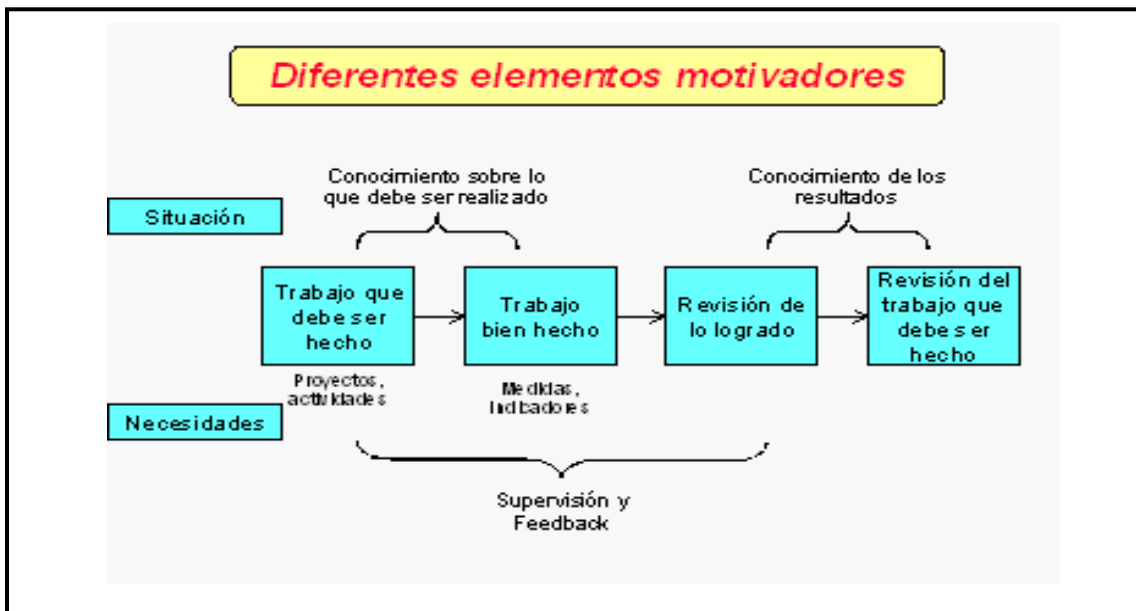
Diferentes elementos motivadores

Conocimiento sobre lo que debe ser realizado

Conocimiento de los resultados

Situación

Trabajo que debe ser hecho

Trabajo bien hecho

Revisión de lo logrado

Revisión del trabajo que debe ser hecho

Proyectos, actividades

Medidas, indicadores

Necesidades

Supervisión y Feedback